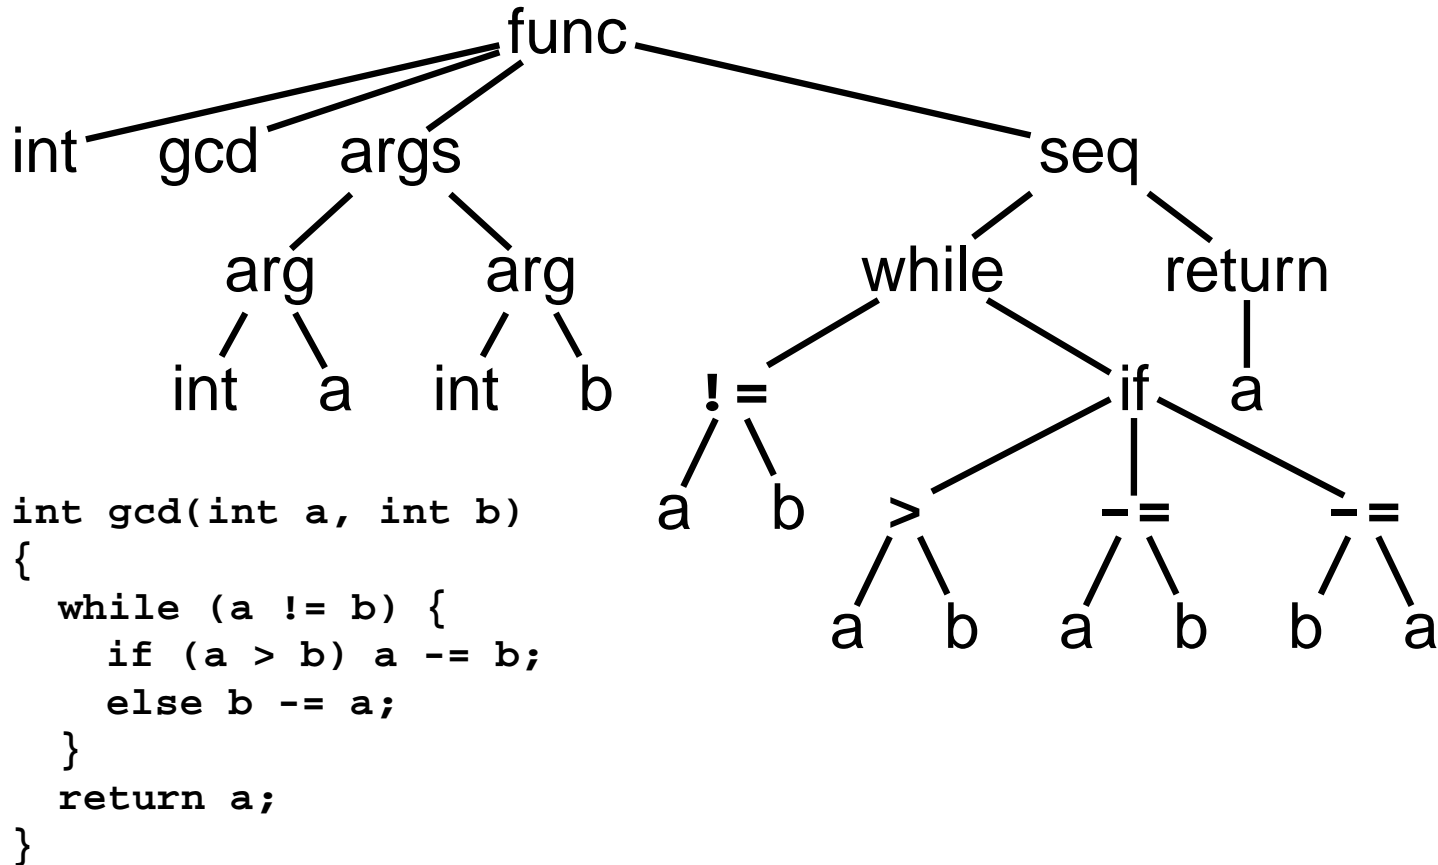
func

int gcd args seq

arg arg while return

int a int b != if a

a b > -= -=

a b a b b a

```
int gcd(int a, int b)
{
  while (a != b) {
    if (a > b) a -= b;
    else b -= a;
  }
  return a;
}
```